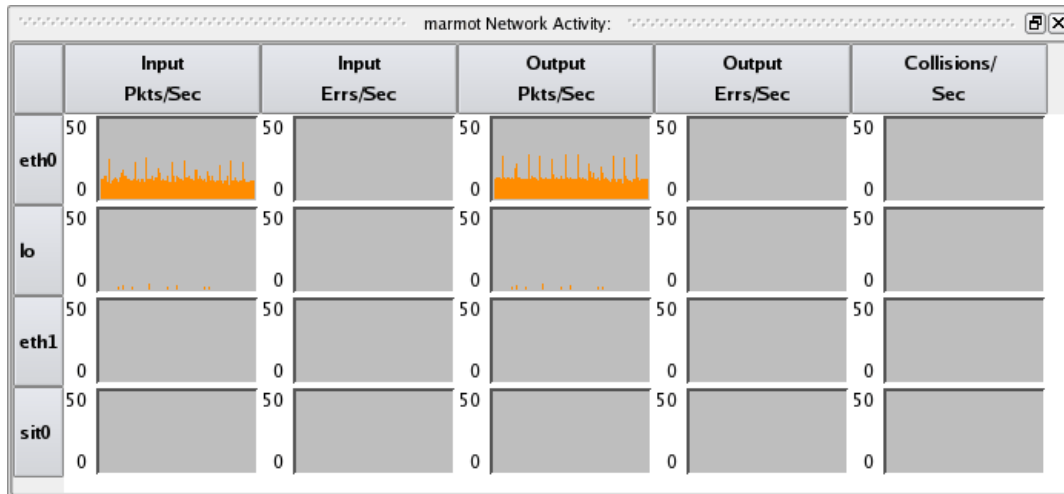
marmot Network Activity:

| | Input Pkts/Sec | Input Errs/Sec | Output Pkts/Sec | Output Errs/Sec | Collisions/ Sec |
|---|---|---|---|---|---|
| eth0 | 50 0 | 50 0 | 50 0 | 50 0 | 50 0 |
| lo | 50 0 | 50 0 | 50 0 | 50 0 | 50 0 |
| eth1 | 50 0 | 50 0 | 50 0 | 50 0 | 50 0 |
| sit0 | 50 0 | 50 0 | 50 0 | 50 0 | 50 0 |